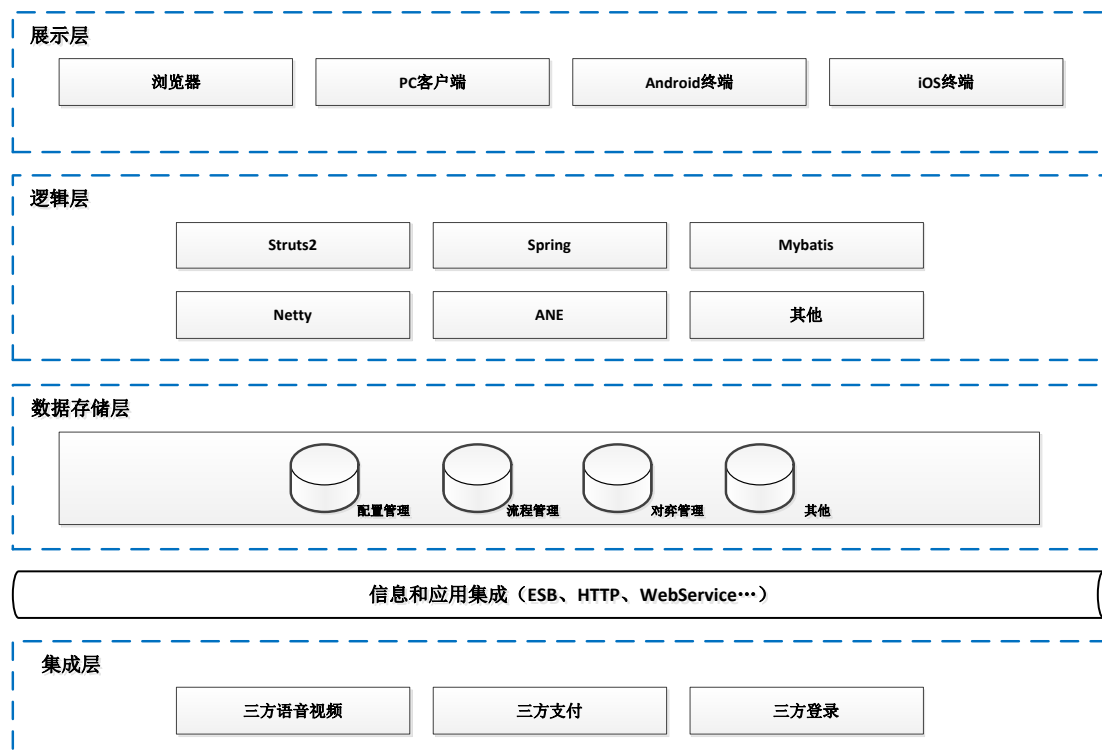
展示层

浏览器

PC客户端

Android终端

iOS终端

逻辑层

Struts2

Spring

Mybatis

Netty

ANE

其他

数据存储层

配置管理

流程管理

对弈管理

其他

信息和应用集成（ESB、HTTP、WebService…）

集成层

三方语音视频

三方支付

三方登录